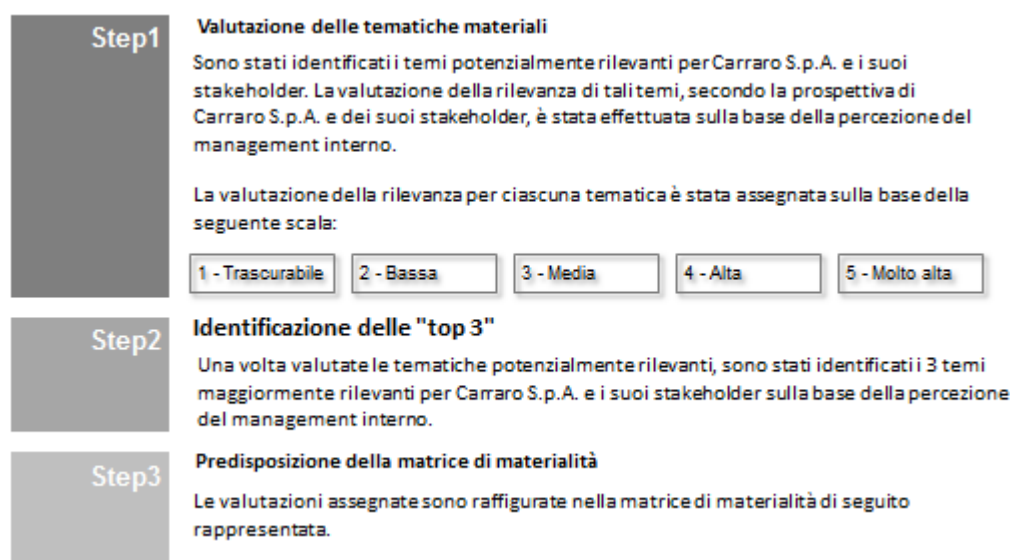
Step1

Valutazione delle tematiche materiali

Sono stati identificati i temi potenzialmente rilevanti per Carraro S.p.A. e i suoi stakeholder. La valutazione della rilevanza di tali temi, secondo la prospettiva di Carraro S.p.A. e dei suoi stakeholder, è stata effettuata sulla base della percezione del management interno.

La valutazione della rilevanza per ciascuna tematica è stata assegnata sulla base della seguente scala:

1 - Trascurabile

2 - Bassa

3 - Media

4 - Alta

5 - Molto alta

Step2

Identificazione delle "top 3"

Una volta valutate le tematiche potenzialmente rilevanti, sono stati identificati i 3 temi maggiormente rilevanti per Carraro S.p.A. e i suoi stakeholder sulla base della percezione del management interno.

Step3

Predisposizione della matrice di materialità

Le valutazioni assegnate sono raffigurate nella matrice di materialità di seguito rappresentata.